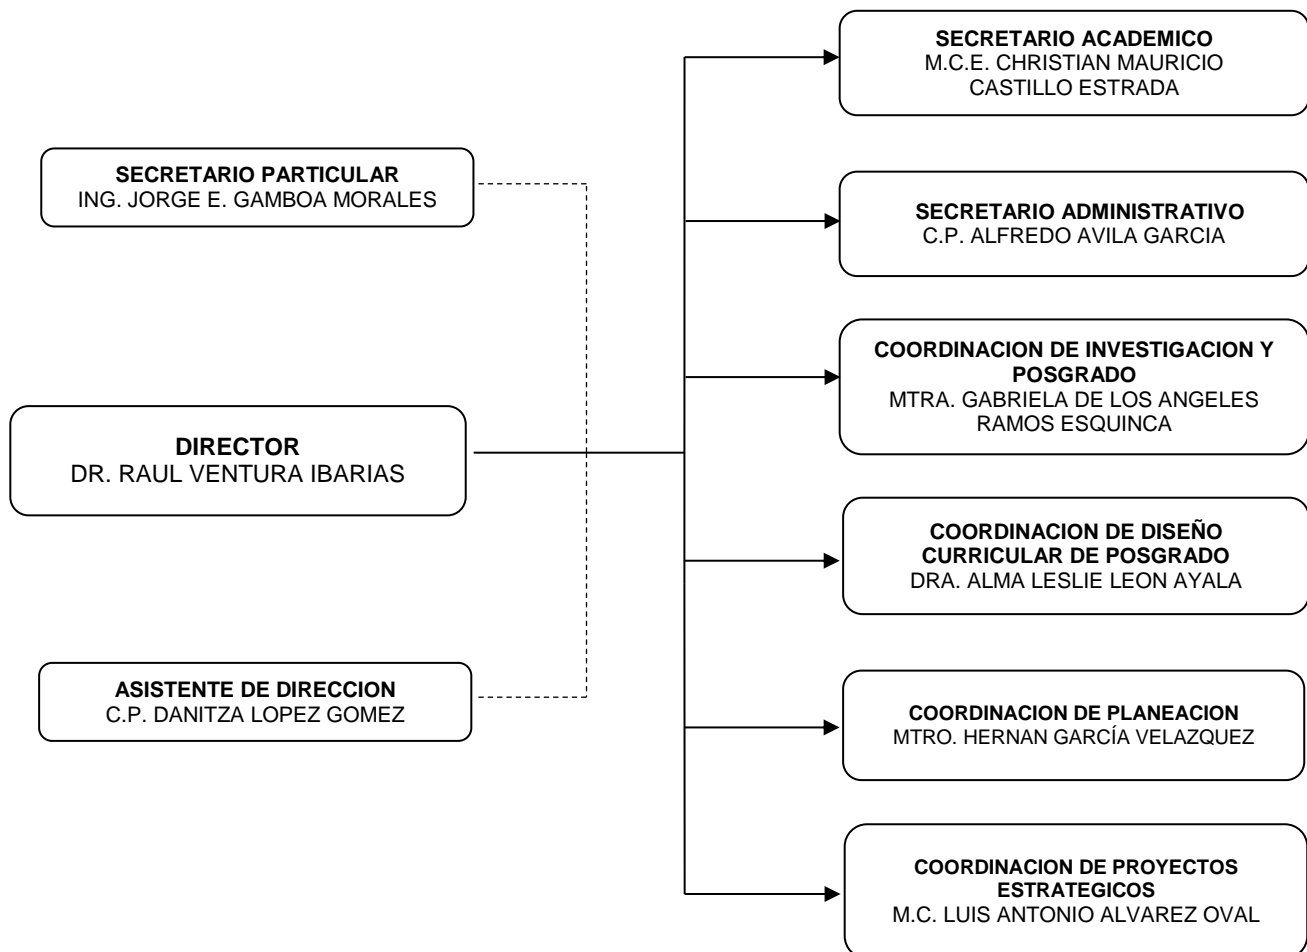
SECRETARIO PARTICULAR
ING. JORGE E. GAMBOA MORALES

DIRECTOR
DR. RAUL VENTURA IBARIAS

ASISTENTE DE DIRECCION
C.P. DANITZA LOPEZ GOMEZ

SECRETARIO ACADEMICO
M.C.E. CHRISTIAN MAURICIO CASTILLO ESTRADA

SECRETARIO ADMINISTRATIVO
C.P. ALFREDO AVILA GARCIA

COORDINACION DE INVESTIGACION Y POSGRADO
MTRA. GABRIELA DE LOS ANGELES RAMOS ESQUINCA

COORDINACION DE DISEÑO CURRICULAR DE POSGRADO
DRA. ALMA LESLIE LEON AYALA

COORDINACION DE PLANEACION
MTRO. HERNAN GARCÍA VELAZQUEZ

COORDINACION DE PROYECTOS ESTRATEGICOS
M.C. LUIS ANTONIO ALVAREZ OVAL